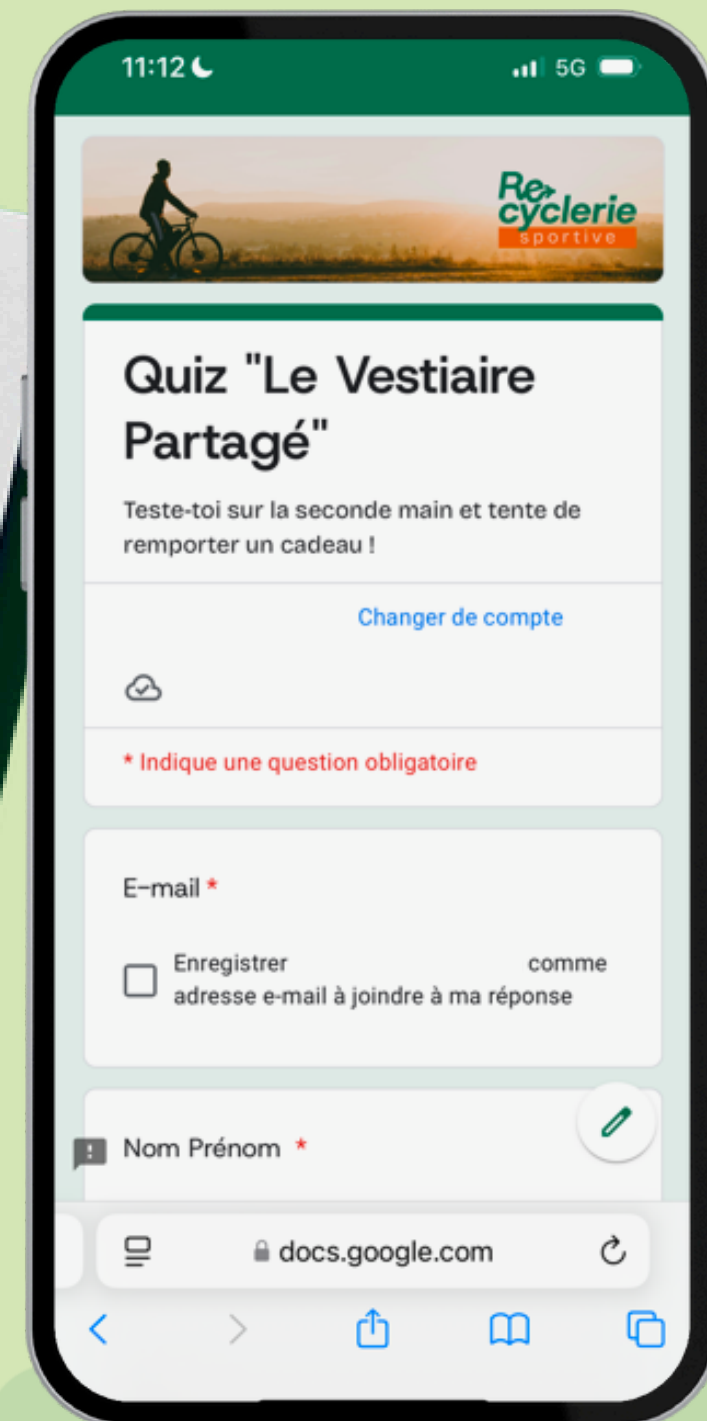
11:12

5G

Re cyclerie sportive

Quiz "Le Vestiaire Partagé"

Teste-toi sur la seconde main et tente de remporter un cadeau !

Changer de compte

* Indique une question obligatoire

E-mail *

Enregistrer comme adresse e-mail à joindre à ma réponse

Nom Prénom *

docs.google.com